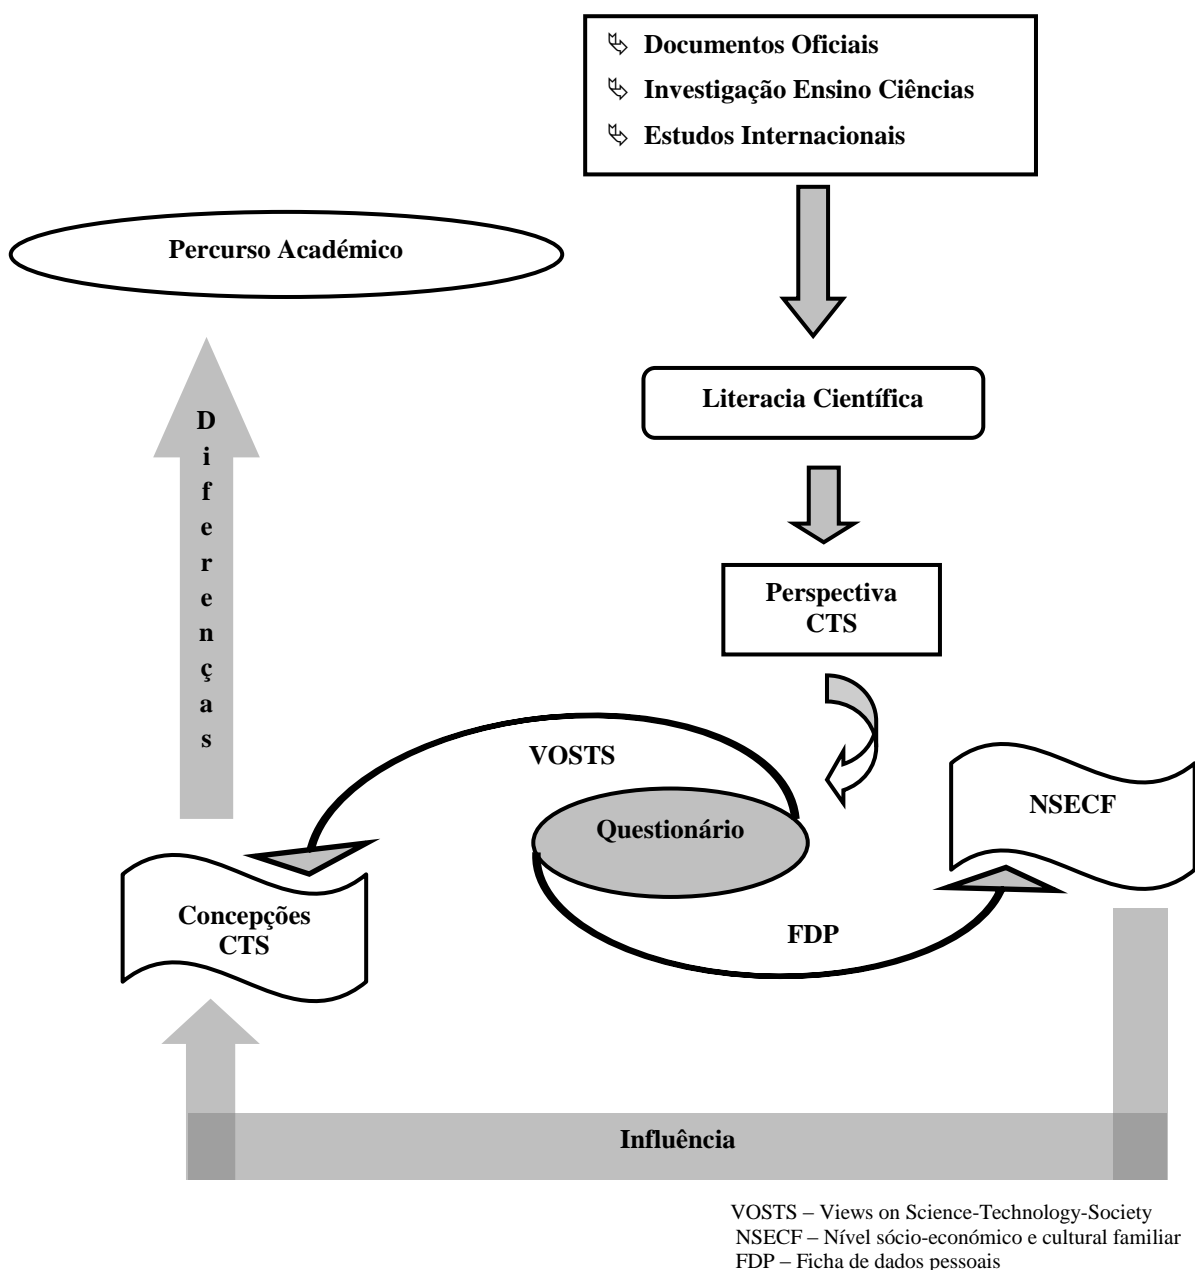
Documentos Oficiais
Investigação Ensino Ciências
Estudos Internacionais

Percurso Académico

Literacia Científica

D
i
f
e
r
e
n
ç
a
s

Perspectiva CTS

VOSTS

Questionário

NSECF

Concepções CTS

FDP

Influência

VOSTS – Views on Science-Technology-Society
NSECF – Nível sócio-económico e cultural familiar
FDP – Ficha de dados pessoais